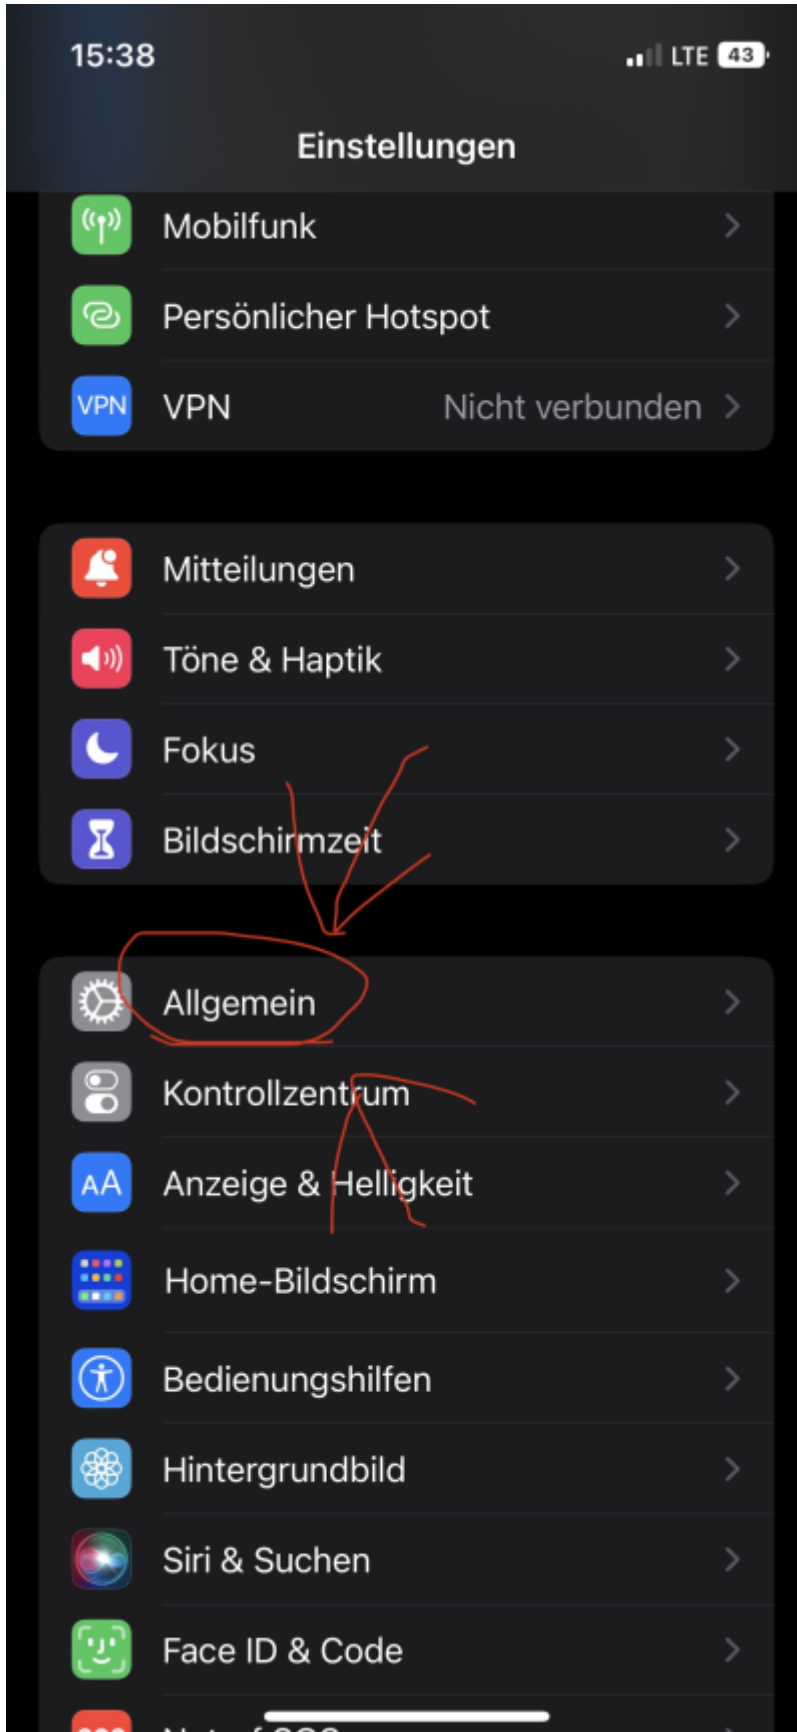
15:38

LTE 43

Einstellungen

Mobilfunk

Persönlicher Hotspot

VPN VPN Nicht verbunden

Mitteilungen

Töne & Haptik

Fokus

Bildschirmzeit

Allgemein

Kontrollzentrum

AA Anzeige & Helligkeit

Home-Bildschirm

Bedienungshilfen

Hintergrundbild

Siri & Suchen

Face ID & Code

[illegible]